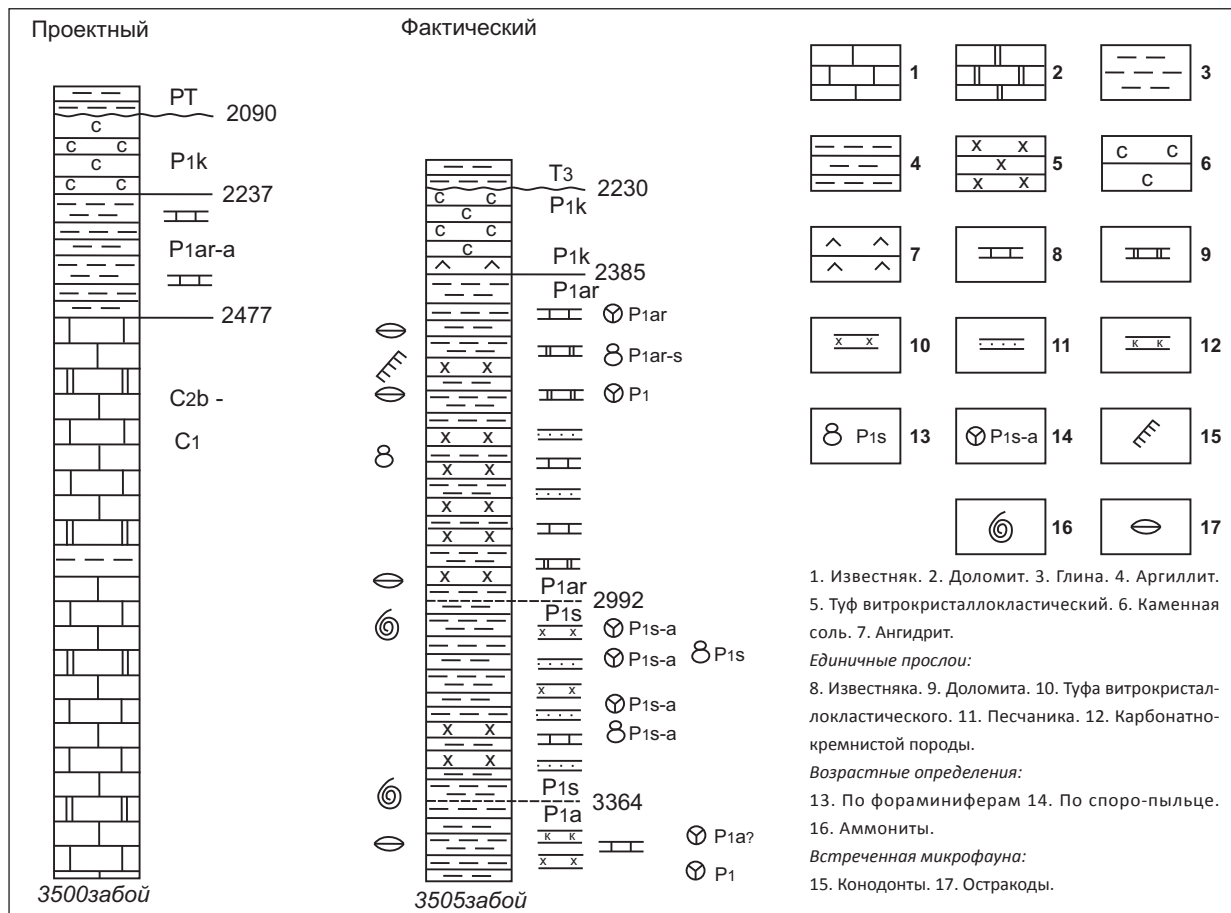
Проектный

Фактический

PT
2090
c c c
$P_1k$
c c c
2237
$P_1ar$-a
2477
$C_2b$ -
$C_1$
3500забой

$T_3$
2230
$P_1k$
c c c
$P_1k$
2385
$P_1ar$
$P_1ar$
$P_1ar$-s
$P_1$
x x
$P_1ar$
$P_1s$
2992
$P_1s$-a
$P_1s$-a
$P_1s$
$P_1s$-a
$P_1s$-a
$P_1s$
$P_1a$
3364
$P_1a$?
$P_1$
3505забой

1 2 3 4 5 6 7 8 9 10 11 12
$P_1s$ 13
$P_1s$-a 14
15
16
17

1. Известняк. 2. Доломит. 3. Глина. 4. Аргиллит. 5. Туф витрокристаллокластический. 6. Каменная соль. 7. Ангидрит.

Единичные прослои:

8. Известняка. 9. Доломита. 10. Туфа витрокристаллокластического. 11. Песчаника. 12. Карбонатно-кремнистой породы.

Возрастные определения:

13. По фораминиферам 14. По споро-пыльце. 16. Аммониты.

Встреченная микрофауна:

15. Конодонты. 17. Остракоды.